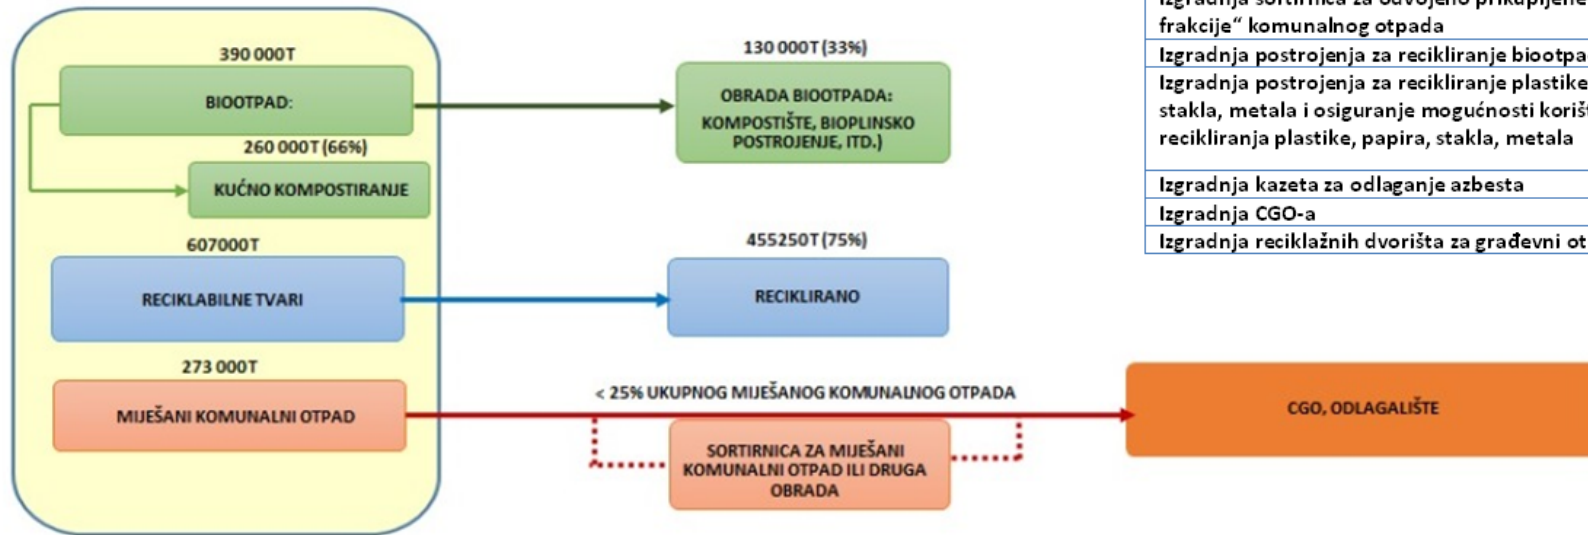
390 000T

BIOOTPAD:

260 000T (66%)

KUĆNO KOMPOSTIRANJE

130 000T (33%)

OBRADA BIOOTPADA: KOMPOSTIŠTE, BIOPLINSKO POSTROJENJE, ITD.)

607000T

RECIKLABILNE TVARI

455250T (75%)

RECIKLIRANO

273 000T

MIJEŠANI KOMUNALNI OTPAD

< 25% UKUPNOG MIJEŠANOG KOMUNALNOG OTPADA

SORTIRNICA ZA MIJEŠANI KOMUNALNI OTPAD ILI DRUGA OBRADA

CGO, ODLAGALIŠTE

| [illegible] |
|---|
| Izgradnja sortirnica za odvojeno prikupljene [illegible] frakcije" komunalnog otpada |
| Izgradnja postrojenja za recikliranje biootpa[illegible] |
| Izgradnja postrojenja za recikliranje plastike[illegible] stakla, metala i osiguranje mogućnosti koriš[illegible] recikliranja plastike, papira, stakla, metala |
| Izgradnja kazeta za odlaganje azbesta |
| Izgradnja CGO-a |
| Izgradnja reciklažnih dvorišta za građevni ot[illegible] |